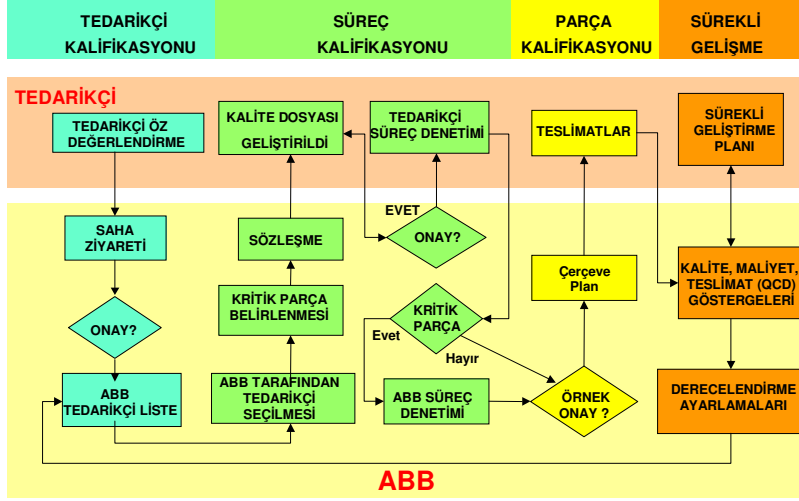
TEDARİKÇİ KALİFİKASYONU

SÜREÇ KALİFİKASYONU

PARÇA KALİFİKASYONU

SÜREKLİ GELİŞME

TEDARİKÇİ

TEDARİKÇİ ÖZ DEĞERLENDİRME

KALİTE DOSYASI GELİŞTİRİLDİ

TEDARİKÇİ SÜREÇ DENETİMİ

TESLİMATLAR

SÜREKLİ GELİŞTİRME PLANI

EVET

SAHA ZİYARETİ

SÖZLEŞME

ONAY?

Çerçeve Plan

KALİTE, MALİYET, TESLİMAT (QCD) GÖSTERGELERİ

KRİTİK PARÇA BELİRLENMESİ

KRİTİK PARÇA

ONAY?

Evet

Hayır

ABB TEDARİKÇİ LİSTE

ABB TARAFINDAN TEDARİKÇİ SEÇİLMESİ

ABB SÜREÇ DENETİMİ

ÖRNEK ONAY ?

DERECELENDİRME AYARLAMALARI

ABB